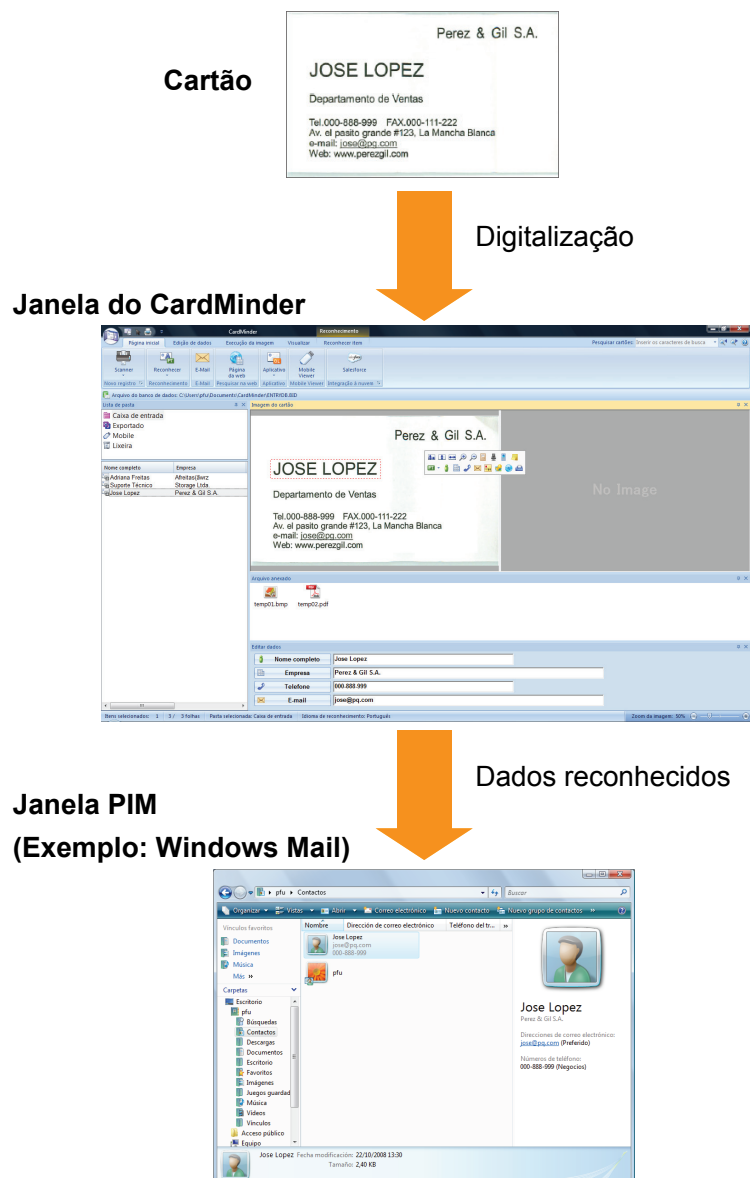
Cartão

Perez & Gil S.A.

JOSE LOPEZ

Departamento de Ventas

Tel.000-888-999 FAX.000-111-222
Av. el pasito grande #123, La Mancha Blanca
e-mail: jose@pq.com
Web: www.perezgil.com

Digitalização

Janela do CardMinder

CardMinder Reconhecimento

Página inicial Edição de dados Execução da imagem Visualizar Reconhecer item

Pesquisar cartões: Inserir os caracteres de busca

Scanner Reconhecer E-Mail Página da web Aplicativo Mobile Viewer Salesforce

Novo registro Reconhecimento E-Mail Pesquisar na web Aplicativo Mobile Viewer Integração à nuvem

Arquivo do banco de dados: C:\Users\pfu\Documents\CardMinder\ENTRYDB.BID

Lista de pasta

Caixa de entrada
Exportado
Mobile
Lixeira

| Nome completo | Empresa |
|---|---|
| Adriana Freitas | Afreitas|Benz |
| Suporte Técnico | Storage Ltda |
| Jose Lopez | Perez & Gil S.A. |

Imagem do cartão

Perez & Gil S.A.

JOSE LOPEZ

Departamento de Ventas

Tel.000-888-999 FAX.000-111-222
Av. el pasito grande #123, La Mancha Blanca
e-mail: jose@pq.com
Web: www.perezgil.com

No Image

Arquivo anexado

temp01.bmp temp02.pdf

Editar dados

| Nome completo | Jose Lopez |
|---|---|
| Empresa | Perez & Gil S.A. |
| Telefone | 000.888.999 |
| E-mail | jose@pq.com |

Itens selecionados: 1 3 / 3 folhas Pasta selecionada: Caixa de entrada Idioma de reconhecimento: Português Zoom da imagem: 30%

Dados reconhecidos

Janela PIM
(Exemplo: Windows Mail)

pfu ▸ Contactos Buscar

Organizar Vistas Abrir Correo electrónico Nuevo contacto Nuevo grupo de contactos

Vínculos favoritos
Documentos
Imágenes
Música
Más »

Nombre Dirección de correo electrónico Teléfono del tr...

Jose Lopez
jose@pq.com
000-888-999

pfu

Carpetas
Escritorio
pfu
Búsquedas
Contactos
Descargas
Documentos
Escritorio
Favoritos
Imágenes
Juegos guardad
Música
Vídeos
Vínculos
Acceso público
Equipo

Jose Lopez
Perez & Gil S.A.

Direcciones de correo electrónico:
jose@pq.com (Preferido)

Números de teléfono:
000-888-999 (Negocios)

Jose Lopez Fecha modificación: 22/10/2008 13:30
Tamaño: 2,40 KB